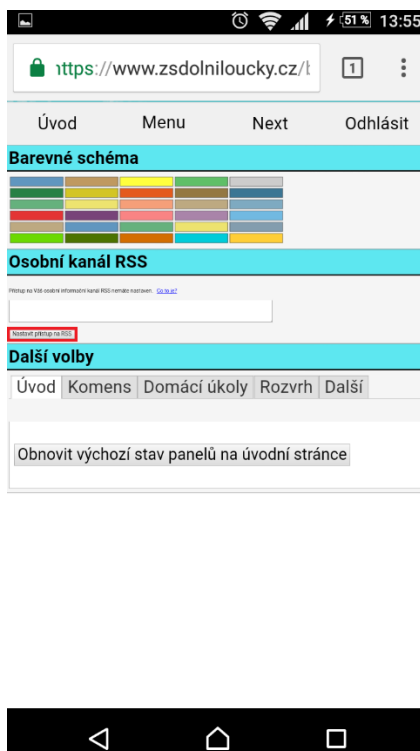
51% 13:55

https://www.zsdolniloucky.cz/

1

Úvod Menu Next Odhlásit

Barevné schéma

Osobní kanál RSS

Přístup na Váš osobní informační kanál RSS nemáte nastaven. Co to je?

Nastavit přístup na RSS

Další volby

Úvod Komens Domácí úkoly Rozvrh Další

Obnovit výchozí stav panelů na úvodní stránce